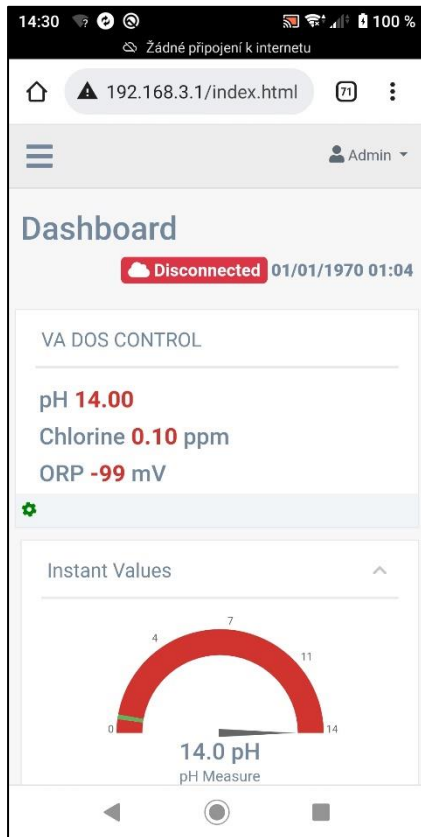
14:30 100 %
Žádné připojení k internetu

192.168.3.1/index.html 71

Admin

Dashboard

Disconnected 01/01/1970 01:04

VA DOS CONTROL

pH 14.00
Chlorine 0.10 ppm
ORP -99 mV

Instant Values

7
4
11
0
14
14.0 pH
pH Measure